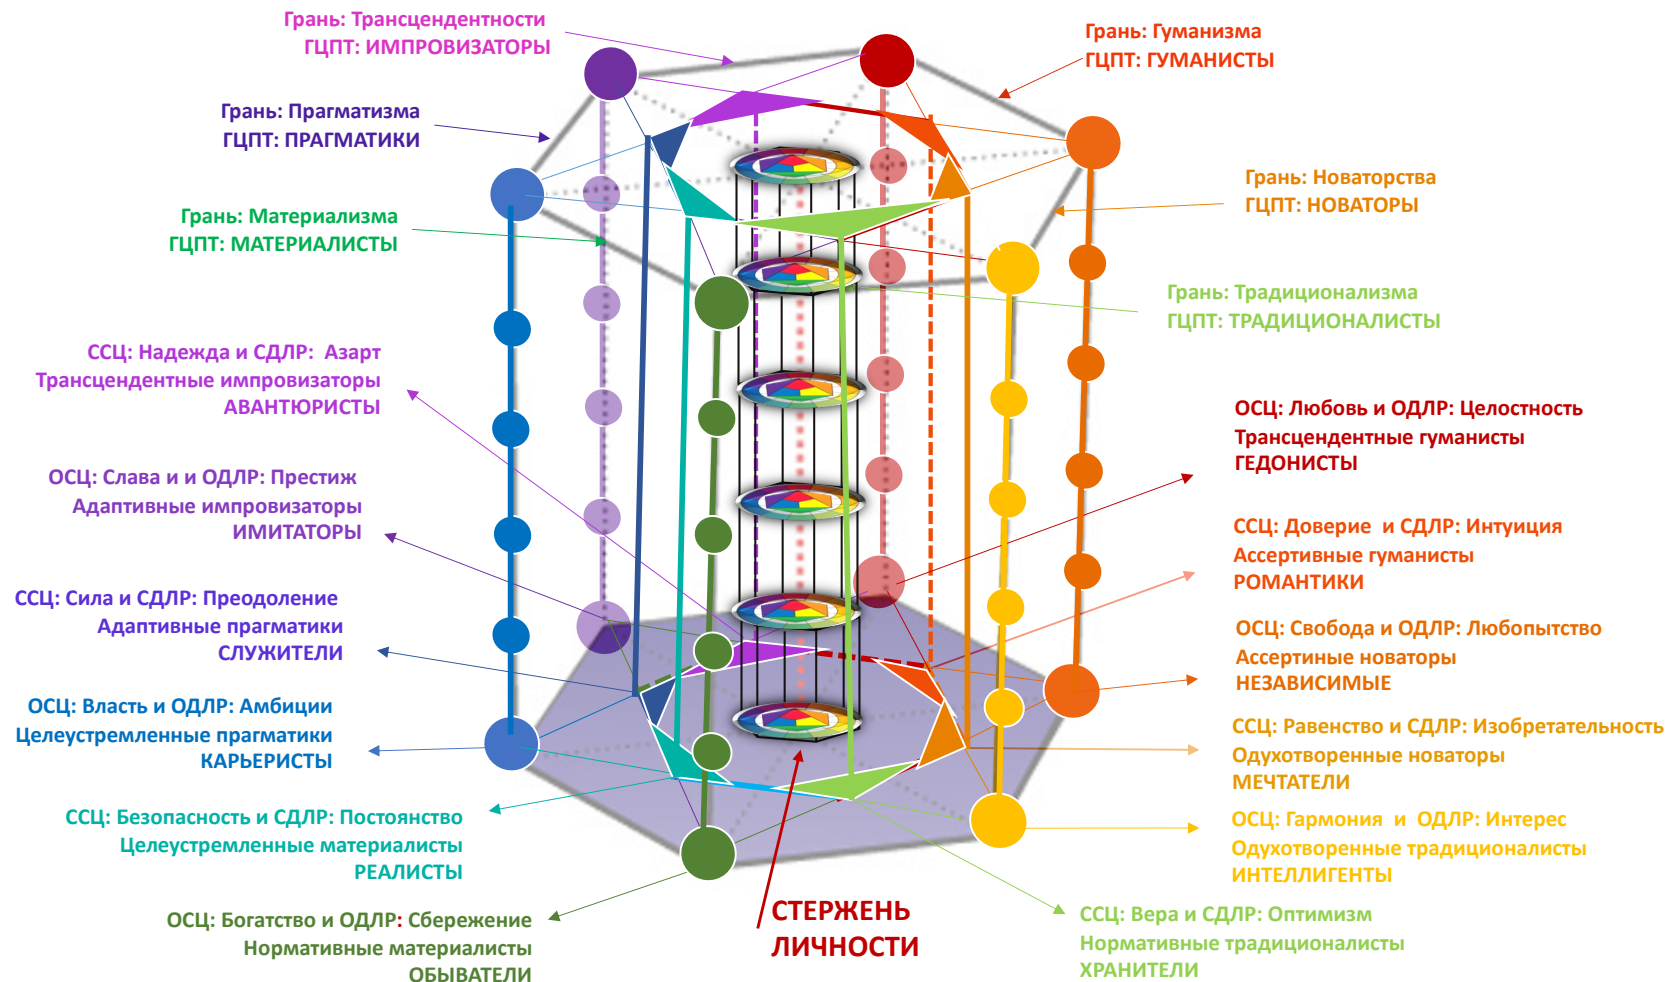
Грань: Трансцендентности
ГЦПТ: ИМПРОВИЗАТОРЫ

Грань: Гуманизма
ГЦПТ: ГУМАНИСТЫ

Грань: Прагматизма
ГЦПТ: ПРАГМАТИКИ

Грань: Новаторства
ГЦПТ: НОВАТОРЫ

Грань: Материализма
ГЦПТ: МАТЕРИАЛИСТЫ

Грань: Традиционализма
ГЦПТ: ТРАДИЦИОНАЛИСТЫ

ССЦ: Надежда и СДЛР: Азарт
Трансцендентные импровизаторы
АВАНТЮРИСТЫ

ОСЦ: Любовь и ОДЛР: Целостность
Трансцендентные гуманисты
ГЕДОНИСТЫ

ОСЦ: Слава и и ОДЛР: Престиж
Адаптивные импровизаторы
ИМИТАТОРЫ

ССЦ: Доверие и СДЛР: Интуиция
Ассертивные гуманисты
РОМАНТИКИ

ССЦ: Сила и СДЛР: Преодоление
Адаптивные прагматики
СЛУЖИТЕЛИ

ОСЦ: Свобода и ОДЛР: Любопытство
Ассертиные новаторы
НЕЗАВИСИМЫЕ

ОСЦ: Власть и ОДЛР: Амбиции
Целеустремленные прагматики
КАРЬЕРИСТЫ

ССЦ: Равенство и СДЛР: Изобретательность
Одухотворенные новаторы
МЕЧТАТЕЛИ

ССЦ: Безопасность и СДЛР: Постоянство
Целеустремленные материалисты
РЕАЛИСТЫ

ОСЦ: Гармония и ОДЛР: Интерес
Одухотворенные традиционалисты
ИНТЕЛЛИГЕНТЫ

ОСЦ: Богатство и ОДЛР: Сбережение
Нормативные материалисты
ОБЫВАТЕЛИ

СТЕРЖЕНЬ
ЛИЧНОСТИ

ССЦ: Вера и СДЛР: Оптимизм
Нормативные традиционалисты
ХРАНИТЕЛИ